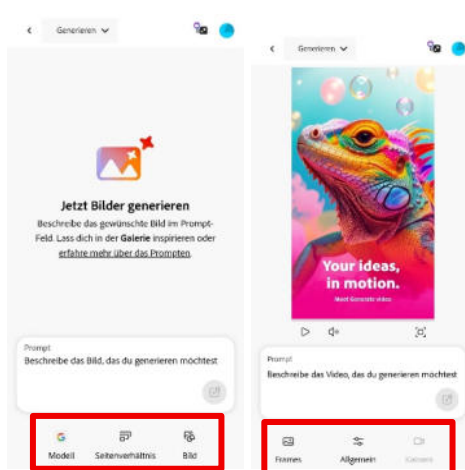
Generieren

Jetzt Bilder generieren

Beschreibe das gewünschte Bild im Prompt-Feld. Lass dich in der Galerie inspirieren oder erfahre mehr über das Prompten.

Prompt
Beschreibe das Bild, das du generieren möchtest

Modell
Seitenverhältnis
Bild

Generieren

Your ideas, in motion.
Meet Generate video

Prompt
Beschreibe das Video, das du generieren möchtest

Frames
Allgemein
Camera